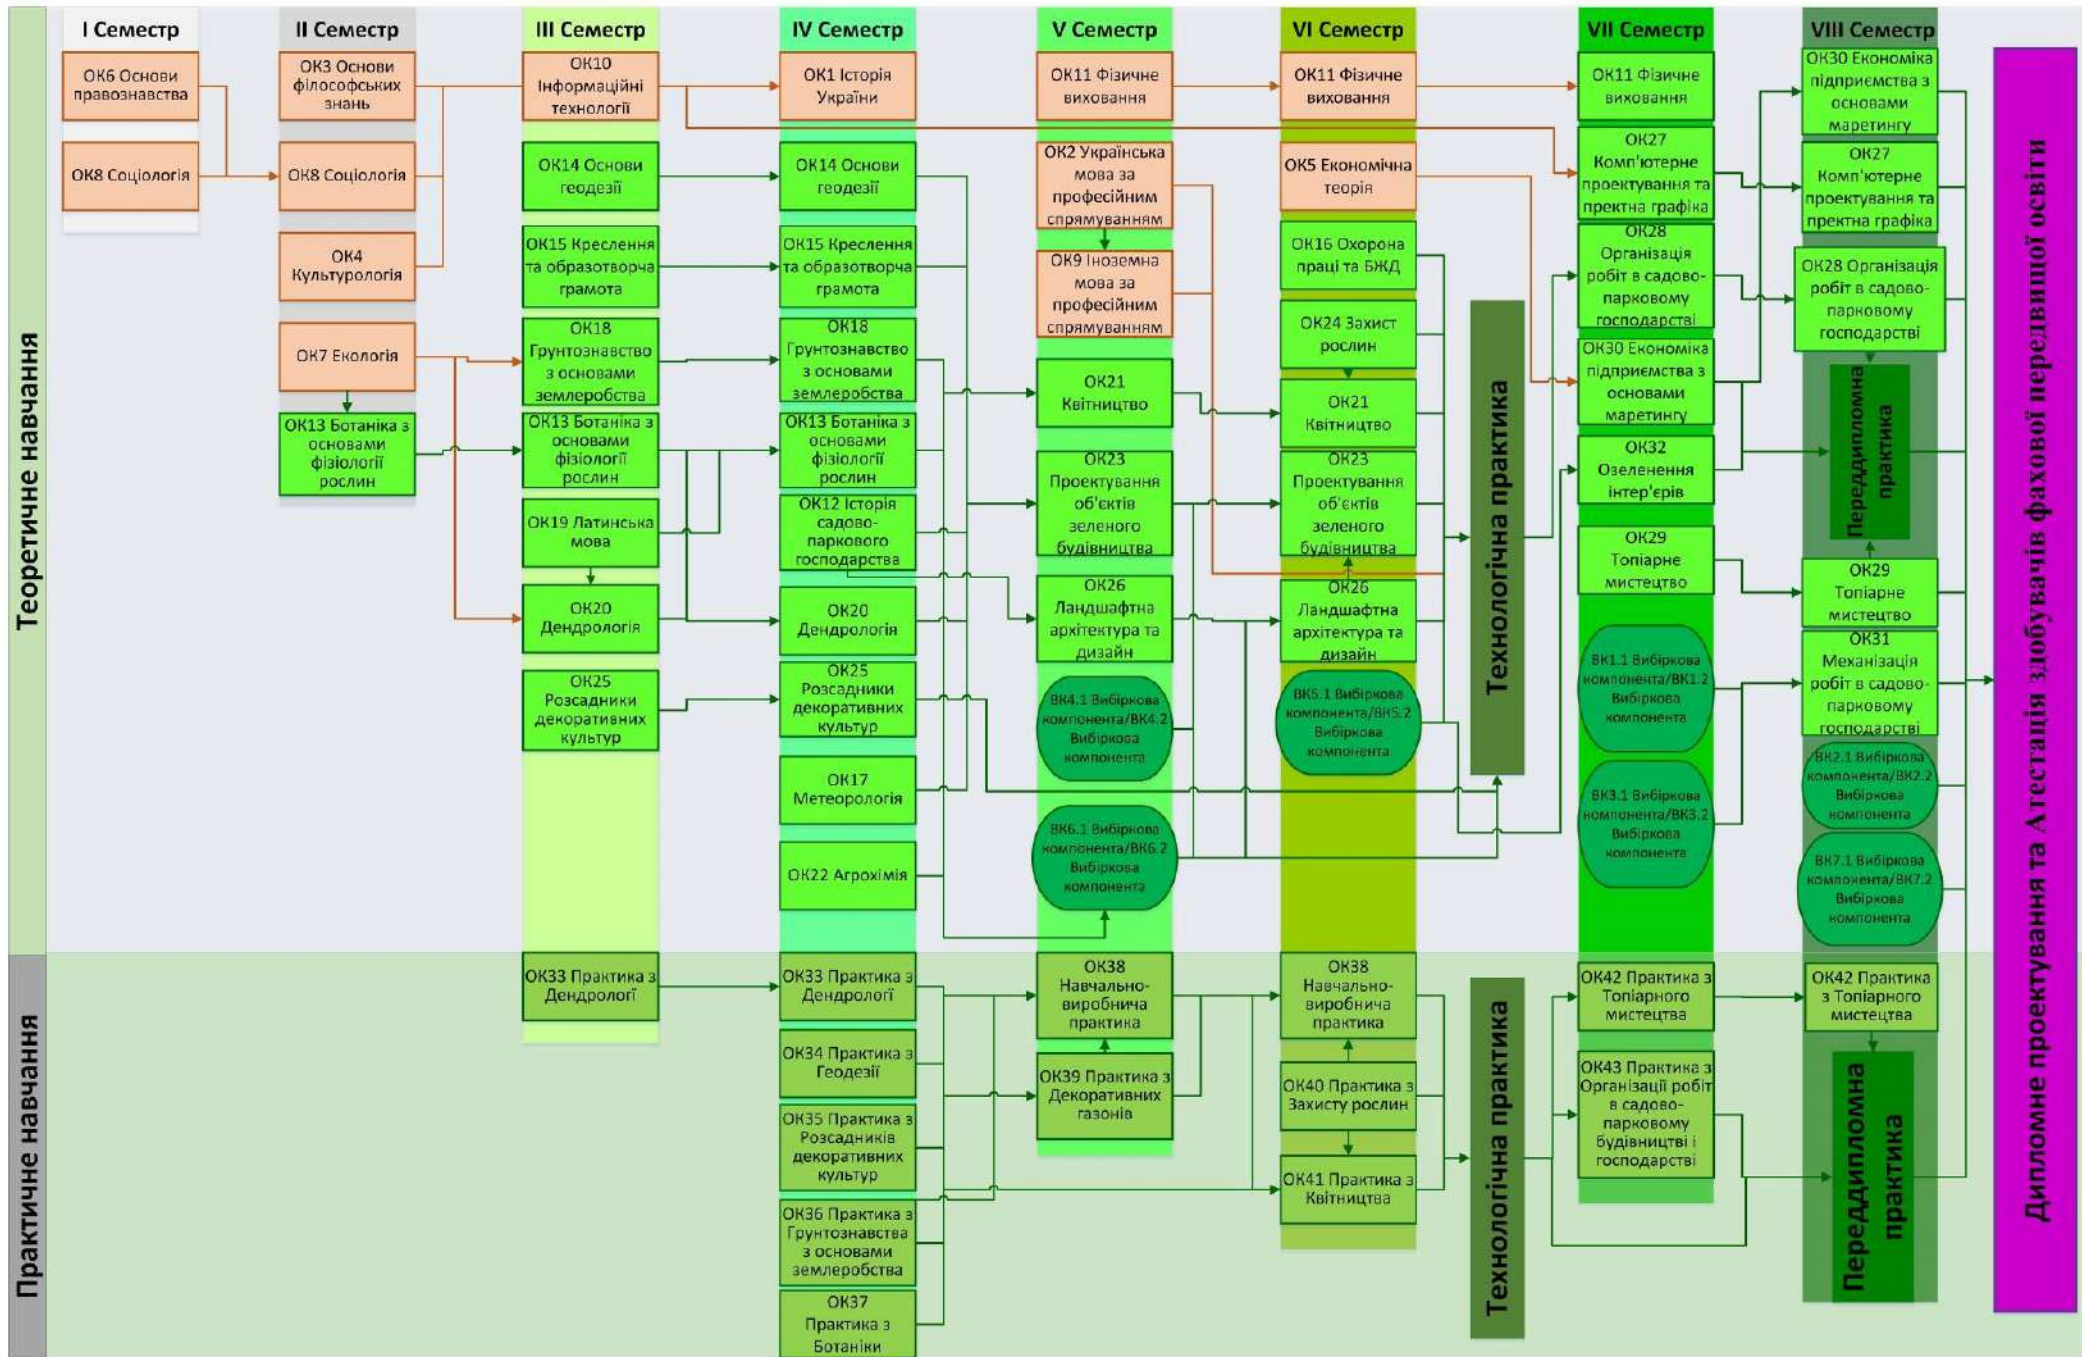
Теоретичне навчання

Практичне навчання

I Семестр

ОК6 Основи правознавства

ОК8 Соціологія

II Семестр

ОК3 Основи філософських знань

ОК8 Соціологія

ОК4 Культурологія

ОК7 Екологія

ОК13 Ботаніка з основами фізіології рослин

III Семестр

ОК10 Інформаційні технології

ОК14 Основи геодезії

ОК15 Креслення та образотворча грамота

ОК18 Грунтознавство з основами землеробства

ОК13 Ботаніка з основами фізіології рослин

ОК19 Латинська мова

ОК20 Дендрологія

ОК25 Розсадники декоративних культур

ОК33 Практика з Дендрологї

IV Семестр

ОК1 Історія України

ОК14 Основи геодезії

ОК15 Креслення та образотворча грамота

ОК18 Грунтознавство з основами землеробства

ОК13 Ботаніка з основами фізіології рослин

ОК12 Історія садово-паркового господарства

ОК20 Дендрологія

ОК25 Розсадники декоративних культур

ОК17 Метеорологія

ОК22 Агрохімія

ОК33 Практика з Дендрології

ОК34 Практика з Геодезії

ОК35 Практика з Розсадників декоративних культур

ОК36 Практика з Грунтознавства з основами землеробства

ОК37 Практика з Ботаніки

V Семестр

ОК11 Фізичне виховання

ОК2 Українська мова за професійним спрямуванням

ОК9 Іноземна мова за професійним спрямуванням

ОК21 Квітництво

ОК23 Проектування об'єктів зеленого будівництва

ОК26 Ландшафтна архітектура та дизайн

ВК4.1 Вибіркова компонента/ВК4.2 Вибіркова компонента

ВК6.1 Вибіркова компонента/ВК6.2 Вибіркова компонента

ОК38 Навчально-виробнича практика

ОК39 Практика з Декоративних газонів

VI Семестр

ОК11 Фізичне виховання

ОК5 Економічна теорія

ОК16 Охорона праці та БЖД

ОК24 Захист рослин

ОК21 Квітництво

ОК23 Проектування об'єктів зеленого будівництва

ОК26 Ландшафтна архітектура та дизайн

ВК5.1 Вибіркова компонента/ВК5.2 Вибіркова компонента

ОК38 Навчально-виробнича практика

ОК40 Практика з Захисту рослин

ОК41 Практика з Квітництва

Технологічна практика

Технологічна практика

VII Семестр

ОК11 Фізичне виховання

ОК27 Комп'ютерне проектування та пректна графіка

ОК28 Організація робіт в садово-парковому господарстві

ОК30 Економіка підприємства з основами маретингу

ОК32 Озеленення інтер'єрів

ОК29 Топіарне мистецтво

ВК1.1 Вибіркова компонента/ВК1.2 Вибіркова компонента

ВК3.1 Вибіркова компонента/ВК3.2 Вибіркова компонента

ОК42 Практика з Топіарного мистецтва

ОК43 Практика з Організації робіт в садово-парковому будівництві і господарстві

VIII Семестр

ОК30 Економіка підприємства з основами маретингу

ОК27 Комп'ютерне проектування та пректна графіка

ОК28 Організація робіт в садово-парковому господарстві

Переддипломна практика

ОК29 Топіарне мистецтво

ОК31 Механізація робіт в садово-парковому господарстві

ВК2.1 Вибіркова компонента/ВК2.2 Вибіркова компонента

ВК7.1 Вибіркова компонента/ВК7.2 Вибіркова компонента

ОК42 Практика з Топіарного мистецтва

Переддипломна практика

Дипломне проектування та Атестація здобувачів фахової передвищої освіти